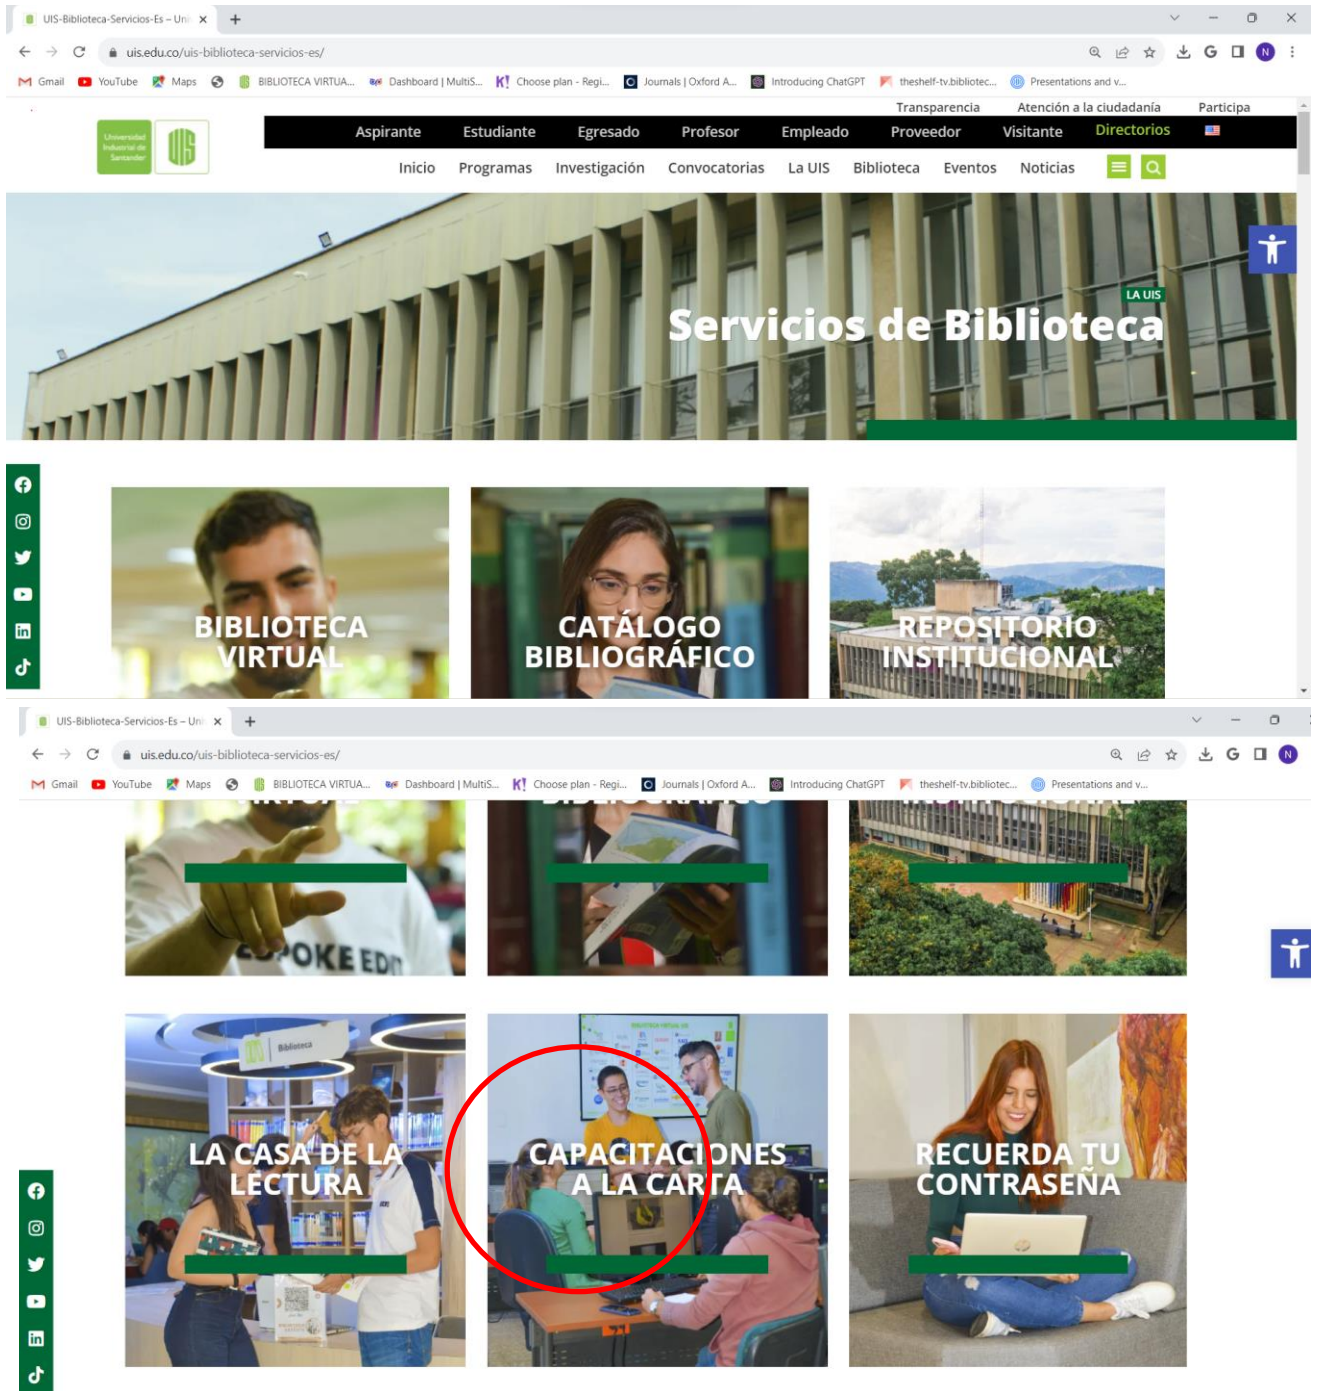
UIS-Biblioteca-Servicios-Es – Uni ×

uis.edu.co/uis-biblioteca-servicios-es/

Gmail YouTube Maps BIBLIOTECA VIRTUA... Dashboard | MultiS... Choose plan - Regi... Journals | Oxford A... Introducing ChatGPT theshelf-tv.bibliotec... Presentations and v...

Transparencia Atención a la ciudadanía Participa

Universidad Industrial de Santander

Aspirante Estudiante Egresado Profesor Empleado Proveedor Visitante Directorios

Inicio Programas Investigación Convocatorias La UIS Biblioteca Eventos Noticias

LA UIS
Servicios de Biblioteca

BIBLIOTECA VIRTUAL

CATÁLOGO BIBLIOGRÁFICO

REPOSITORIO INSTITUCIONAL

UIS-Biblioteca-Servicios-Es – Uni ×

uis.edu.co/uis-biblioteca-servicios-es/

Gmail YouTube Maps BIBLIOTECA VIRTUA... Dashboard | MultiS... Choose plan - Regi... Journals | Oxford A... Introducing ChatGPT theshelf-tv.bibliotec... Presentations and v...

LA CASA DE LA LECTURA

CAPACITACIONES A LA CARTA

RECUERDA TU CONTRASEÑA